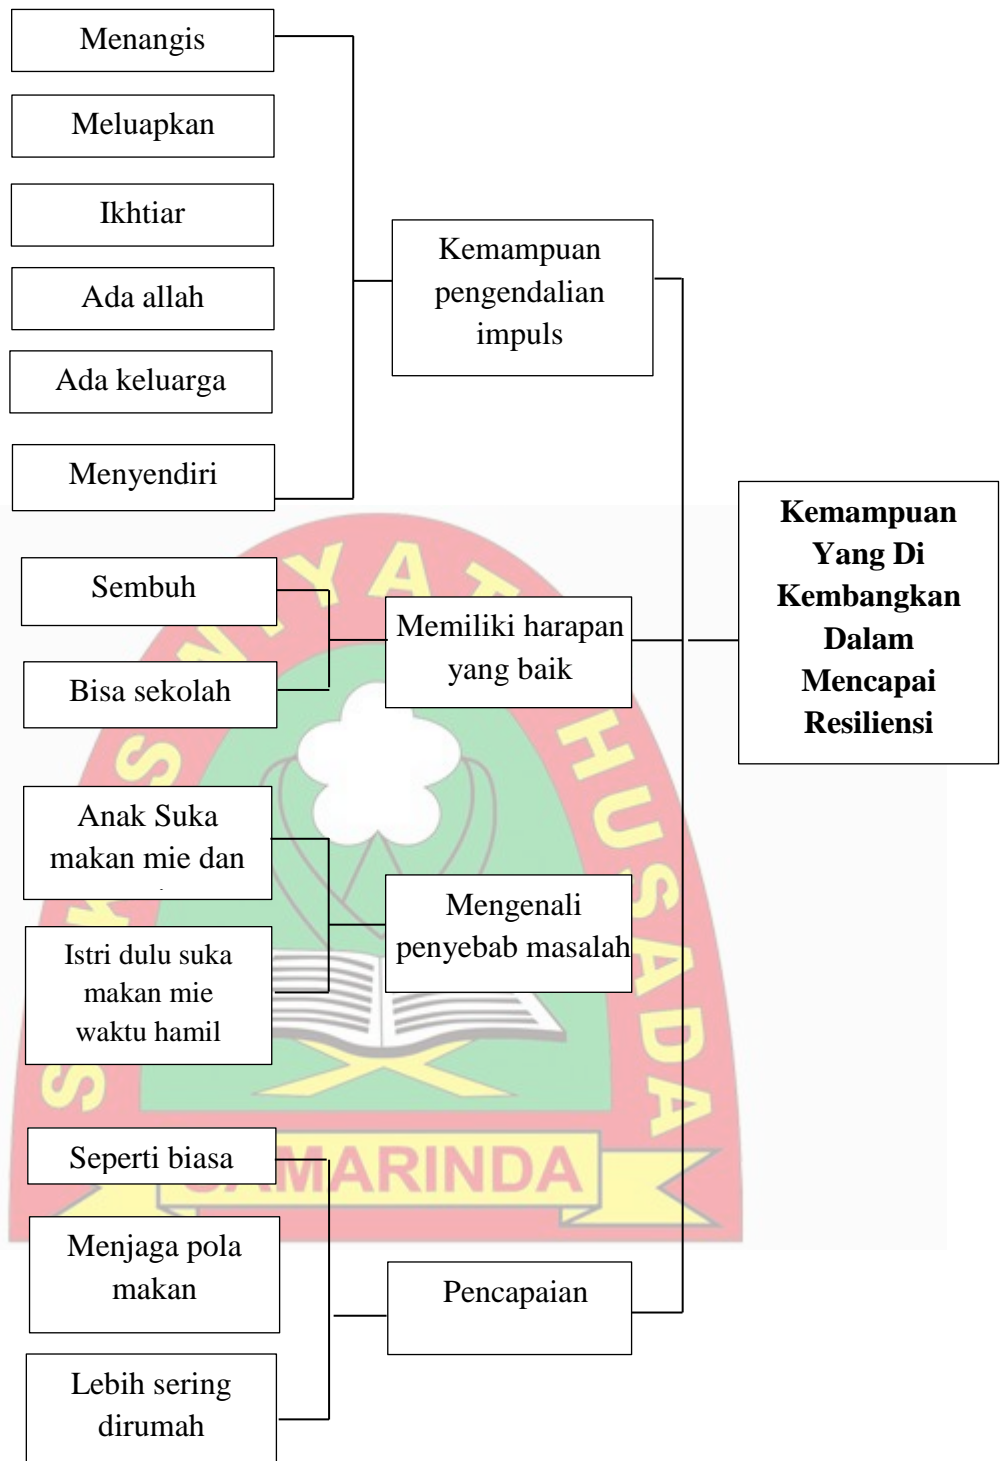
Menangis

Meluapkan

Ikhtiar

Ada allah

Ada keluarga

Menyendiri

Kemampuan pengendalian impuls

Sembuh

Bisa sekolah

Memiliki harapan yang baik

Kemampuan Yang Di Kembangkan Dalam Mencapai Resiliensi

Anak Suka makan mie dan

Istri dulu suka makan mie waktu hamil

Mengenali penyebab masalah

Seperti biasa

Menjaga pola makan

Lebih sering dirumah

Pencapaian

SAMARINDA